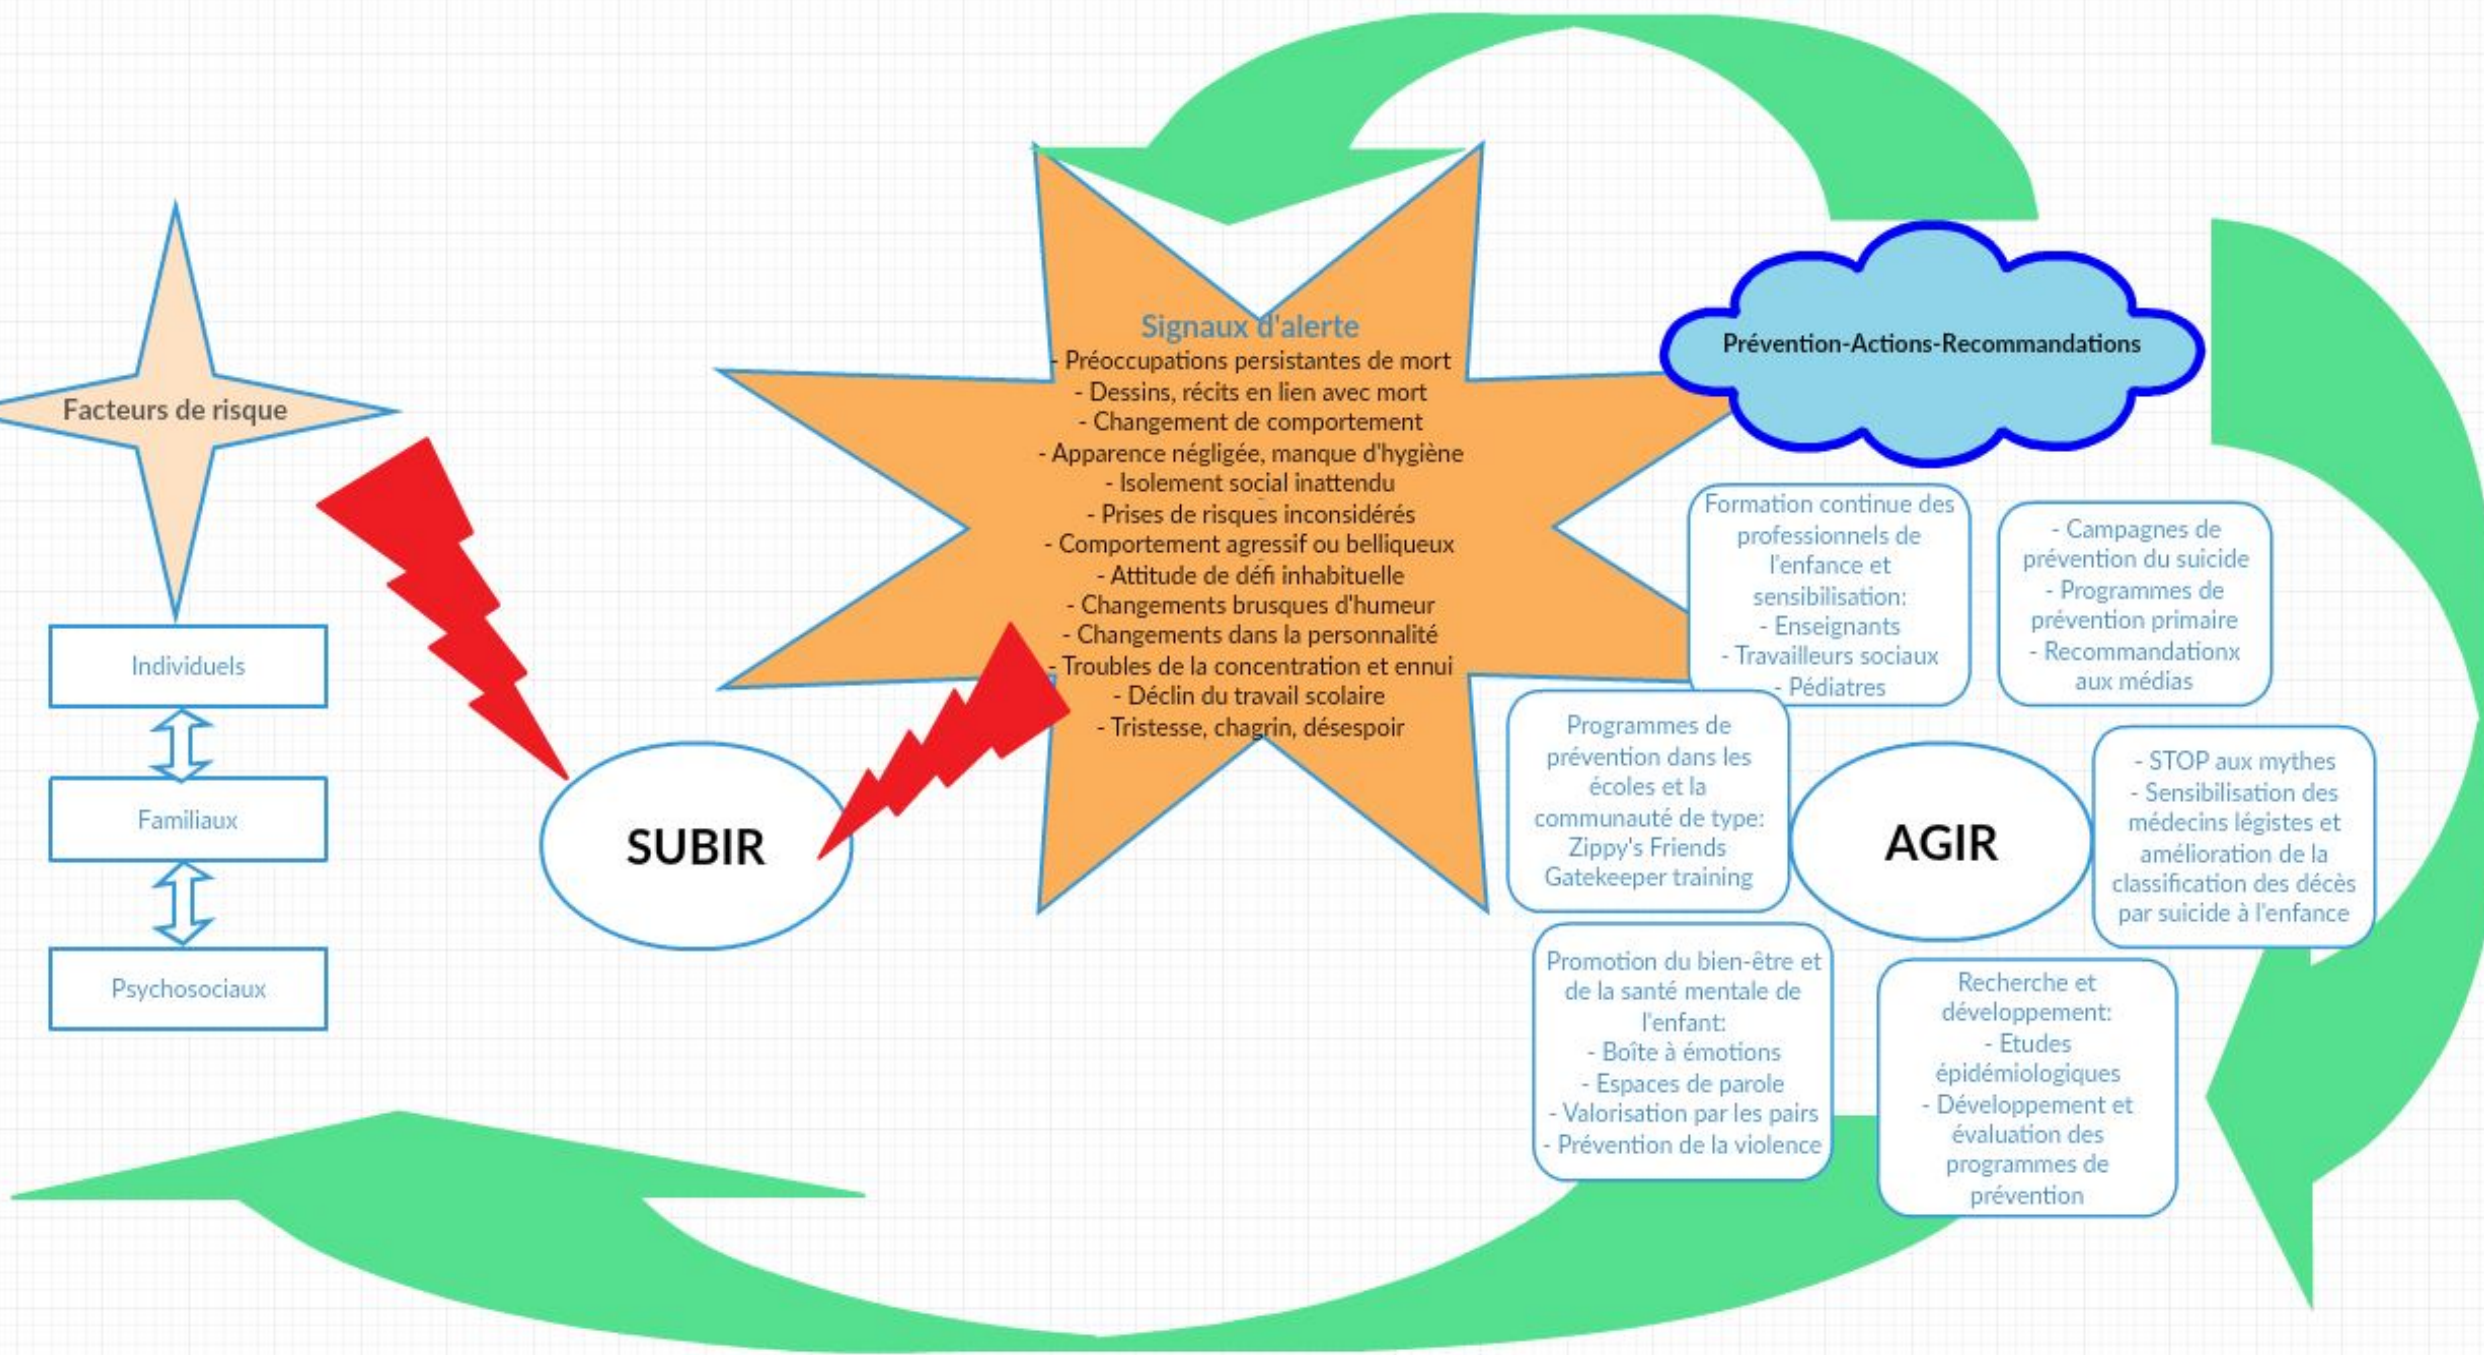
Facteurs de risque

Individuels

Familiaux

Psychosociaux

SUBIR

Signaux d'alerte
- Préoccupations persistantes de mort
- Dessins, récits en lien avec mort
- Changement de comportement
- Apparence négligée, manque d'hygiène
- Isolement social inattendu
- Prises de risques inconsidérés
- Comportement agressif ou belliqueux
- Attitude de défi inhabituelle
- Changements brusques d'humeur
- Changements dans la personnalité
- Troubles de la concentration et ennui
- Déclin du travail scolaire
- Tristesse, chagrin, désespoir

Prévention-Actions-Recommandations

Formation continue des professionnels de l'enfance et sensibilisation:
- Enseignants
- Travailleurs sociaux
- Pédiatres

- Campagnes de prévention du suicide
- Programmes de prévention primaire
- Recommandationx aux médias

Programmes de prévention dans les écoles et la communauté de type: Zippy's Friends Gatekeeper training

AGIR

- STOP aux mythes
- Sensibilisation des médecins légistes et amélioration de la classification des décès par suicide à l'enfance

Promotion du bien-être et de la santé mentale de l'enfant:
- Boîte à émotions
- Espaces de parole
- Valorisation par les pairs
- Prévention de la violence

Recherche et développement:
- Etudes épidémiologiques
- Développement et évaluation des programmes de prévention